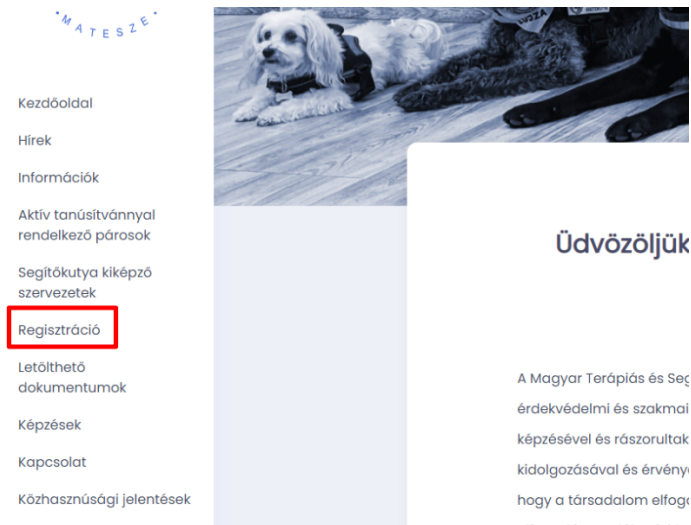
• MATESZE •

Kezdőoldal

Hírek

Információk

Aktív tanúsítvánnyal rendelkező párosok

Segítőkutya kiképző szervezetek

Regisztráció

Letölthető dokumentumok

Képzések

Kapcsolat

Közhasznúsági jelentések

Üdvözöljük

A Magyar Terápiás és Seg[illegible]
érdekvédelmi és szakmai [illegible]
képzésével és rászorultak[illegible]
kidolgozásával és érvény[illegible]
hogy a társadalom elfog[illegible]